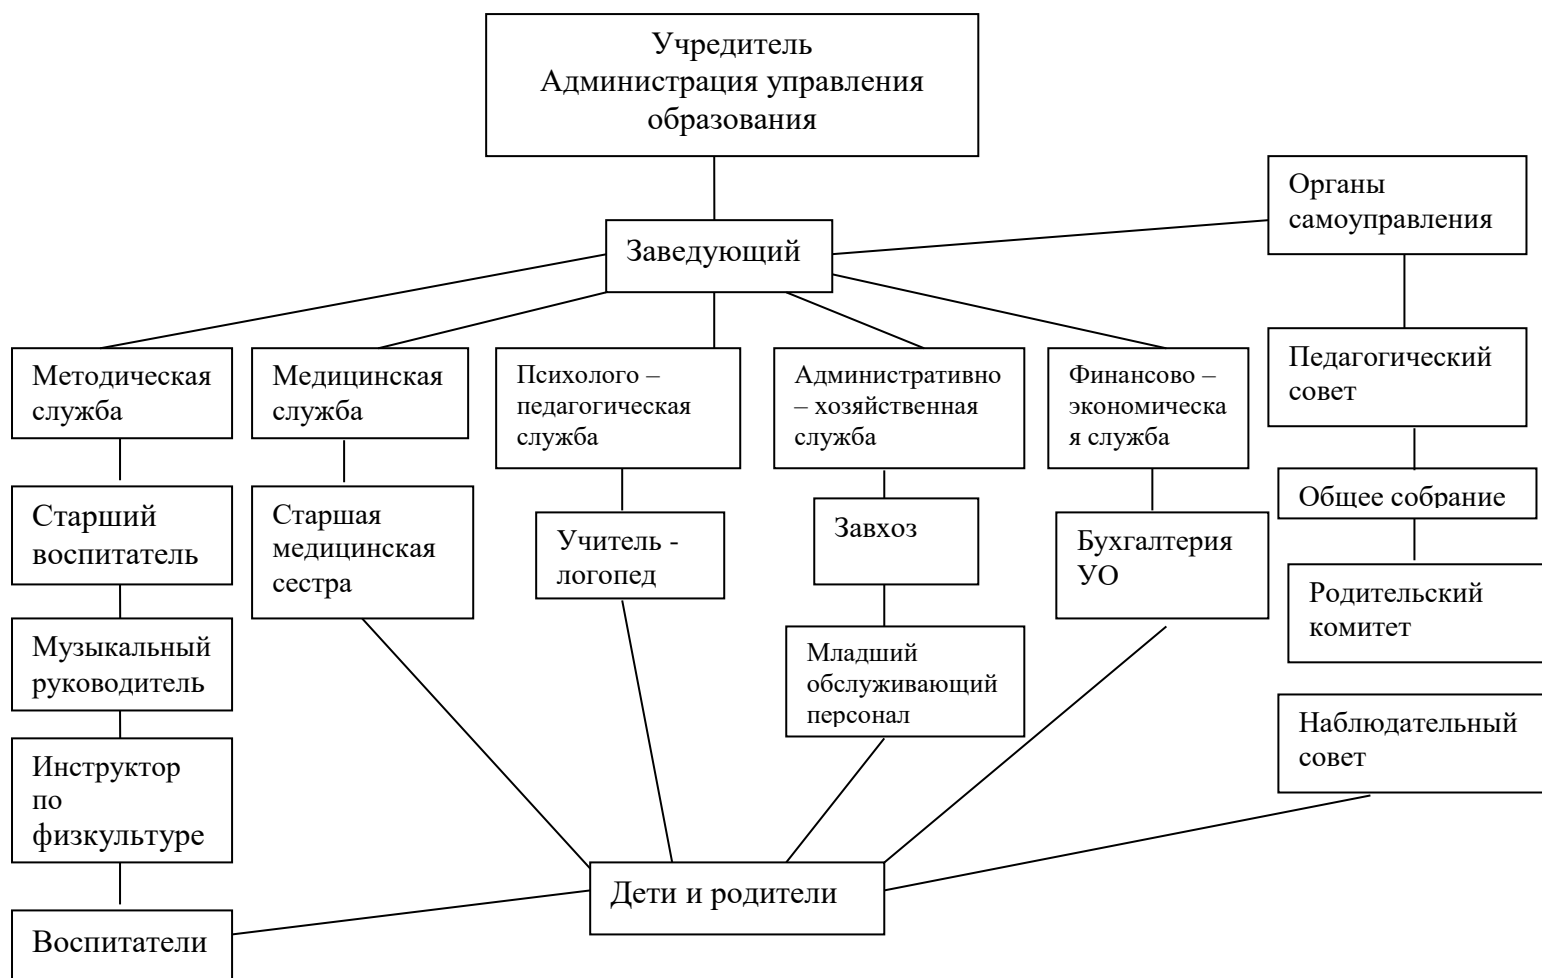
Учредитель
Администрация управления образования

Органы самоуправления

Заведующий

Методическая служба

Медицинская служба

Психолого – педагогическая служба

Административно – хозяйственная служба

Финансово – экономическая служба

Педагогический совет

Общее собрание

Старший воспитатель

Старшая медицинская сестра

Учитель - логопед

Завхоз

Бухгалтерия УО

Родительский комитет

Музыкальный руководитель

Младший обслуживающий персонал

Наблюдательный совет

Инструктор по физкультуре

Дети и родители

Воспитатели